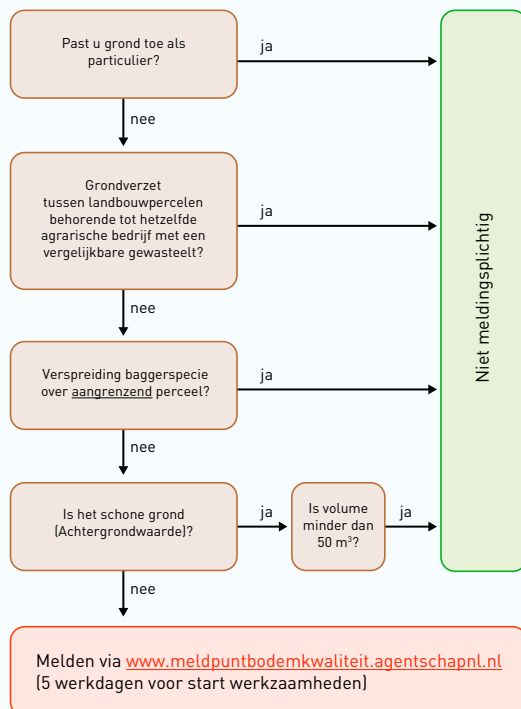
Past u grond toe als particulier?

ja

nee

Grondverzet tussen landbouwpercelen behorende tot hetzelfde agrarische bedrijf met een vergelijkbare gewasteelt?

ja

nee

Verspreiding baggerspecie over aangrenzend perceel?

ja

nee

Is het schone grond (Achtergrondwaarde)?

ja

Is volume minder dan 50 $m^3$?

ja

nee

Niet meldingsplichtig

Melden via www.meldpuntbodemkwaliteit.agentschapnl.nl (5 werkdagen voor start werkzaamheden)